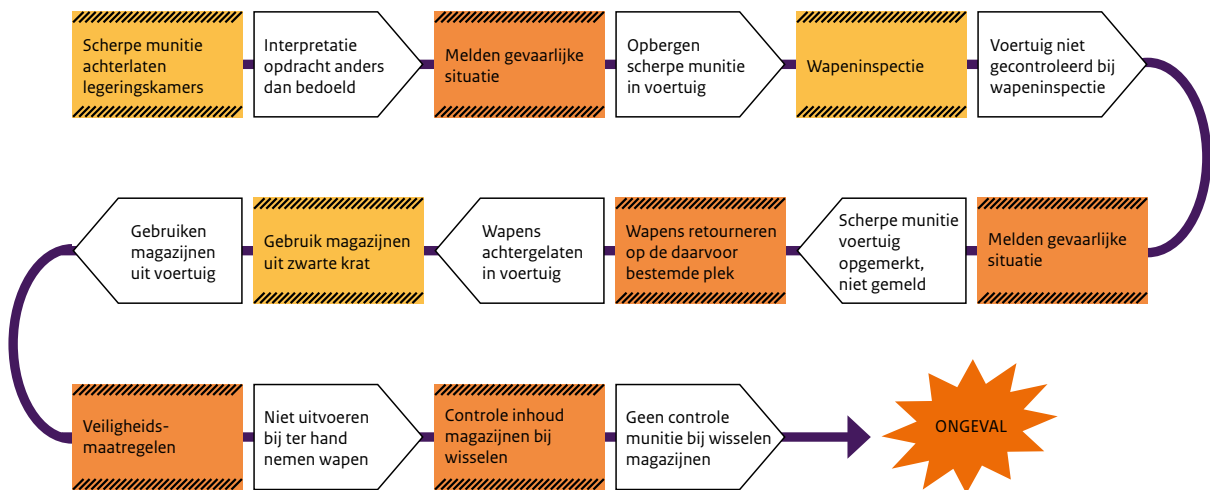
Scherpe munitie achterlaten legeringskamers

Interpretatie opdracht anders dan bedoeld

Melden gevaarlijke situatie

Opbergen scherpe munitie in voertuig

Wapeninspectie

Voertuig niet gecontroleerd bij wapeninspectie

Melden gevaarlijke situatie

Scherpe munitie voertuig opgemerkt, niet gemeld

Wapens retourneren op de daarvoor bestemde plek

Wapens achtergelaten in voertuig

Gebruik magazijnen uit zwarte krat

Gebruiken magazijnen uit voertuig

Veiligheids-maatregelen

Niet uitvoeren bij ter hand nemen wapen

Controle inhoud magazijnen bij wisselen

Geen controle munitie bij wisselen magazijnen

ONGEVAL